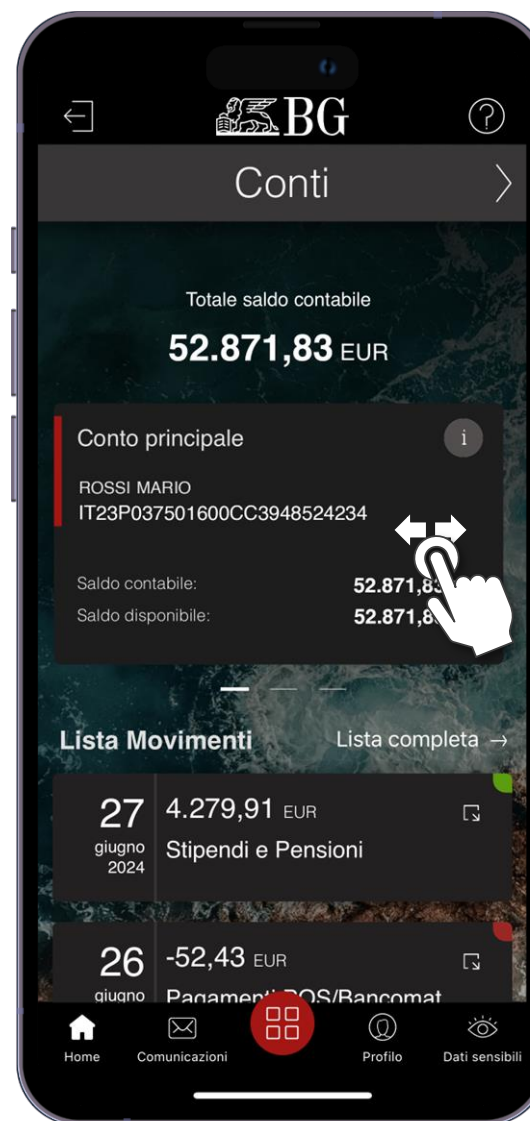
BG

Conti

Totale saldo contabile
52.871,83 EUR

Conto principale
ROSSI MARIO
IT23P037501600CC3948524234

Saldo contabile: 52.871,8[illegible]
Saldo disponibile: 52.871,8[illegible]

Lista Movimenti
Lista completa →

27 giugno 2024
4.279,91 EUR
Stipendi e Pensioni

26 giugno
-52,43 EUR
Pagament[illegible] POS/Bancomat

Home
Comunicazioni
Profilo
Dati sensibili